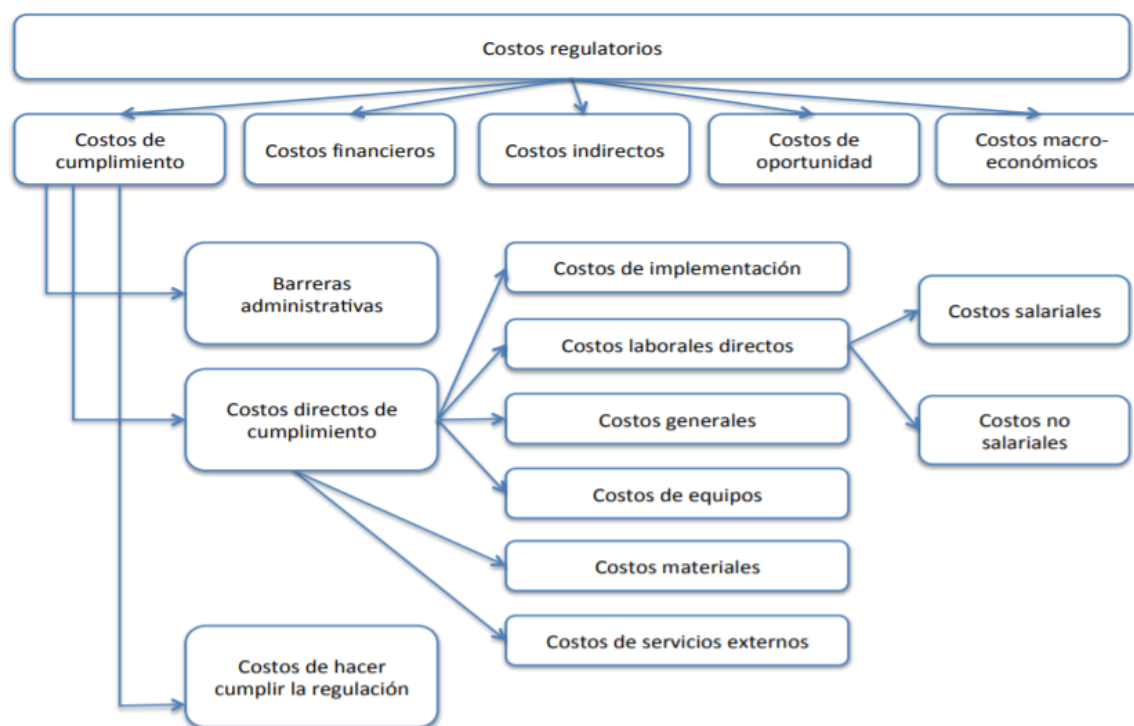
Costos regulatorios

Costos de cumplimiento

Costos financieros

Costos indirectos

Costos de oportunidad

Costos macro-económicos

Barreras administrativas

Costos directos de cumplimiento

Costos de hacer cumplir la regulación

Costos de implementación

Costos laborales directos

Costos generales

Costos de equipos

Costos materiales

Costos de servicios externos

Costos salariales

Costos no salariales